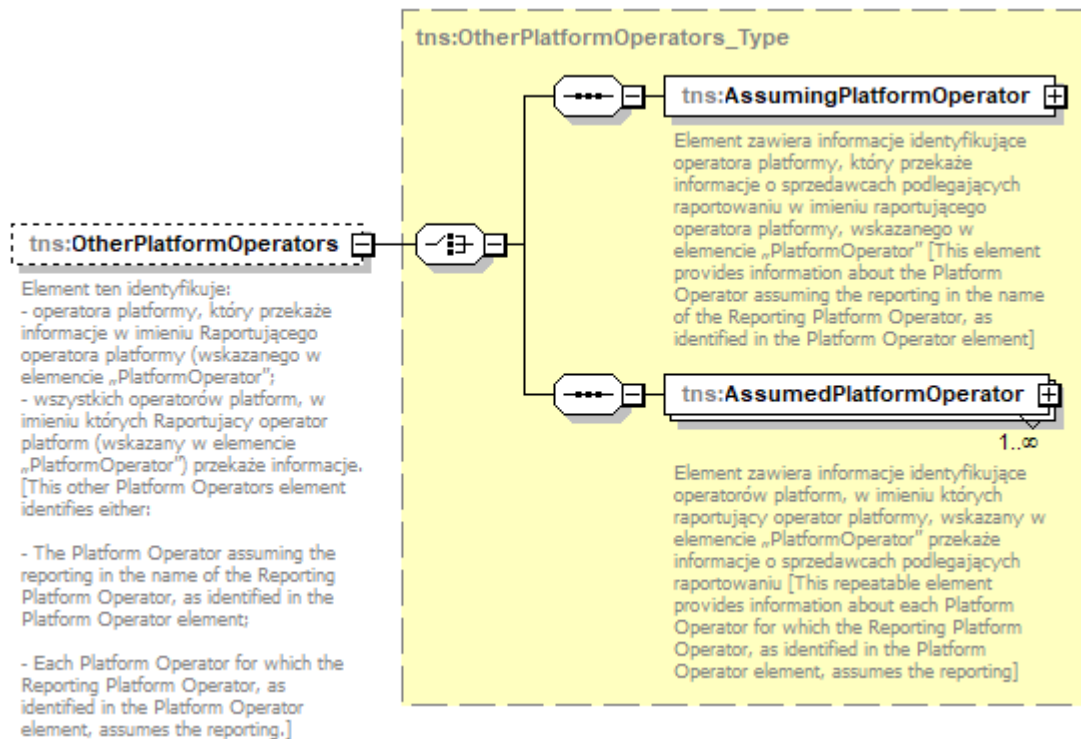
tns:OtherPlatformOperators_Type

tns:OtherPlatformOperators

Element ten identyfikuje:
- operatora platformy, który przekaże informacje w imieniu Raportującego operatora platformy (wskazanego w elemencie „PlatformOperator";
- wszystkich operatorów platform, w imieniu których Raportujacy operator platform (wskazany w elemencie „PlatformOperator") przekaże informacje. [This other Platform Operators element identifies either:

- The Platform Operator assuming the reporting in the name of the Reporting Platform Operator, as identified in the Platform Operator element;

- Each Platform Operator for which the Reporting Platform Operator, as identified in the Platform Operator element, assumes the reporting.]

tns:AssumingPlatformOperator

Element zawiera informacje identyfikujące operatora platformy, który przekaże informacje o sprzedawcach podlegających raportowaniu w imieniu raportującego operatora platformy, wskazanego w elemencie „PlatformOperator" [This element provides information about the Platform Operator assuming the reporting in the name of the Reporting Platform Operator, as identified in the Platform Operator element]

tns:AssumedPlatformOperator

1..∞

Element zawiera informacje identyfikujące operatorów platform, w imieniu których raportujący operator platformy, wskazany w elemencie „PlatformOperator" przekaże informacje o sprzedawcach podlegających raportowaniu [This repeatable element provides information about each Platform Operator for which the Reporting Platform Operator, as identified in the Platform Operator element, assumes the reporting]